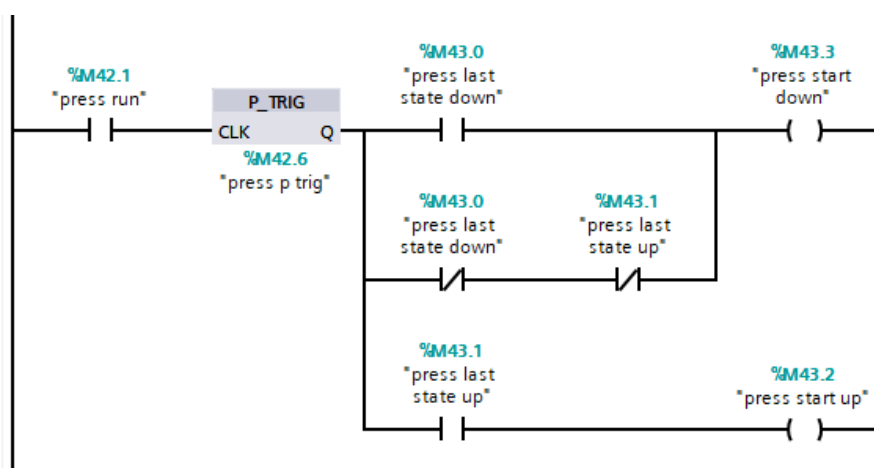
%M42.1
"press run"

P_TRIG
CLK
Q
%M42.6
"press p trig"

%M43.0
"press last state down"

%M43.3
"press start down"

%M43.0
"press last state down"

%M43.1
"press last state up"

%M43.1
"press last state up"

%M43.2
"press start up"